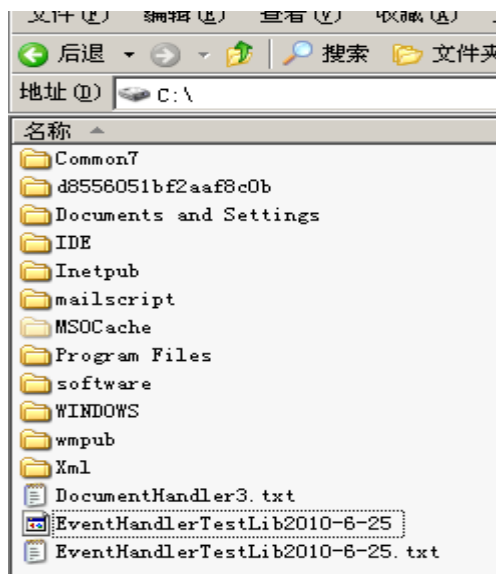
文件(F) 编辑(E) 查看(V) 收藏(A)

后退 搜索 文件夹

地址(D) C:\

名称

Common7
d8556051bf2aaf8c0b
Documents and Settings
IDE
Inetpub
mailscript
MSOCache
Program Files
software
WINDOWS
wmpub
Xml
DocumentHandler3.txt
EventHandlerTestLib2010-6-25
EventHandlerTestLib2010-6-25.txt